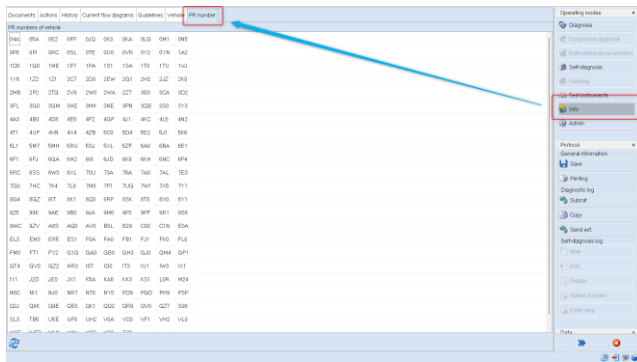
Documents | Actions | History | Current flow diagrams | Guidelines | Vehicle | PR number

PR numbers of vehicle

| | | | | | | | |
|---|---|---|---|---|---|---|---|
| 0A6 | 0SA | 0E2 | 0FF | 0JQ | 0K3 | 0KA | 0LG |
| 0P0 | 0RI | 0RC | 0SL | 0TE | 0U0 | 0VR | 0Y2 |
| 1D8 | 1G8 | 1ME | 1P7 | 1PA | 1S1 | 1SA | 1T0 |
| 1Y6 | 1Z0 | 1Z1 | 2C7 | 2D0 | 2EW | 2G1 | 2H2 |
| 2MB | 2P2 | 2TG | 2V9 | 2W0 | 2WA | 2Z7 | 3B3 |
| 3FL | 3G0 | 3GM | 3HE | 3H0 | 3NE | 3PN | 3QB |
| 4A3 | 4B0 | 4D0 | 4E5 | 4F2 | 4GF | 4L1 | 4KC |
| 4T1 | 4UF | 4VN | 4X4 | 4ZB | 5C0 | 5D4 | 5E2 |
| 5L1 | 5M7 | 5MH | 5RU | 5S2 | 5XL | 5ZF | 6A0 |
| 6F1 | 6FJ | 6GA | 6K2 | 6I6 | 6JD | 6K0 | 6KH |
| 6RC | 6SS | 6W3 | 6XL | 7BU | 7SA | 7BA | 7A0 |
| 7G0 | 7HC | 7K4 | 7L8 | 7N8 | 7P1 | 7UG | 7W1 |
| 8G4 | 8GZ | 8IT | 8K1 | 8Q8 | 8RF | 8SK | 8T8 |
| 8Z5 | 90K | 9AE | 9B0 | 9JA | 9M0 | 9P5 | 9PF |
| 9WC | 9ZV | A8S | AQ0 | AV0 | B0L | E29 | C00 |
| EL3 | EM3 | ER8 | ES1 | F0A | FA0 | FB1 | FJ1 |
| FM0 | FT1 | FY2 | G1G | GA0 | GB0 | GH3 | GJ0 |
| GT4 | GV0 | GZ2 | HR3 | I8T | ID0 | IT0 | IU1 |
| I1T | J2D | JE0 | JX1 | K8A | KAE | KK3 | KS1 |
| N5C | M1 | NJ0 | NR7 | N70 | NV0 | PCN | PG0 |
| Q2J | Q8K | Q8E | QE0 | QK1 | QQ0 | QR9 | QV0 |
| SL3 | T86 | U8E | UF0 | UH2 | VGA | VC0 | VF1 |

Operating modes
Diagnosis
Component diagnosis
Build status documentation
Self-diagnosis
Flashing
Testinstruments
Info
Admin

Protocol
General information
Save
Printing
Diagnostic log
Submit
Copy
Send ext.
Self-diagnosis log
New
Add
Display
Added in cycles
Cyclic stop

Data